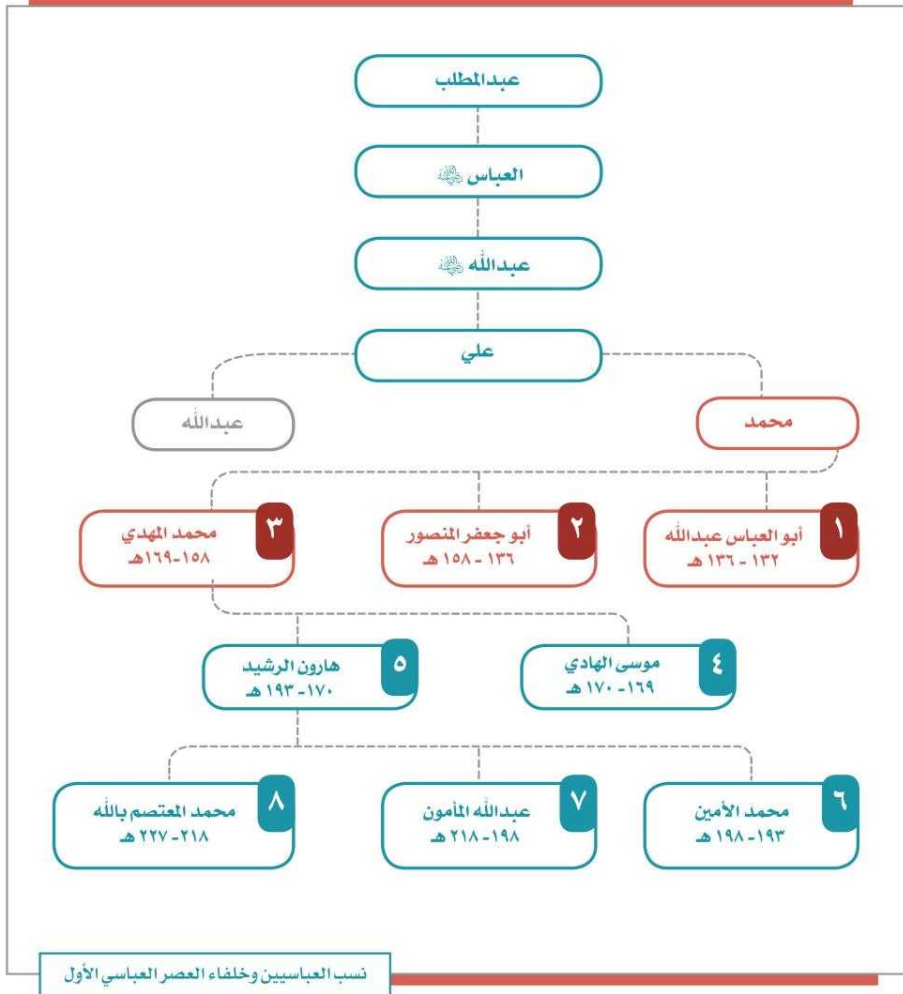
عبدالمطلب

العباس ﵁

عبدالله ﵁

علي

محمد

عبدالله

١
أبو العباس عبدالله
١٣٢ - ١٣٦ هـ

٢
أبو جعفر المنصور
١٣٦ - ١٥٨ هـ

٣
محمد المهدي
١٥٨-١٦٩هـ

٤
موسى الهادي
١٦٩ - ١٧٠ هـ

٥
هارون الرشيد
١٧٠ - ١٩٣ هـ

٦
محمد الأمين
١٩٣ - ١٩٨ هـ

٧
عبدالله المأمون
١٩٨ - ٢١٨ هـ

٨
محمد المعتصم بالله
٢١٨ - ٢٢٧ هـ

نسب العباسيين وخلفاء العصر العباسي الأول